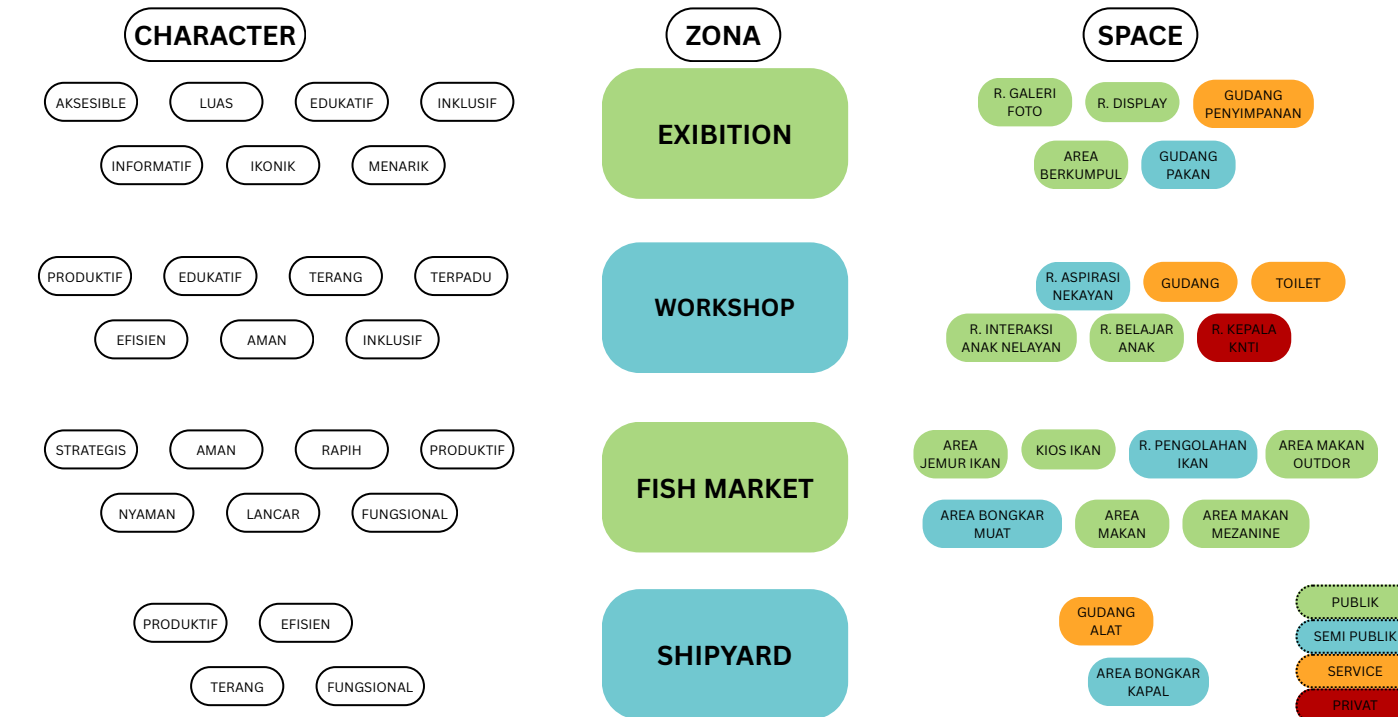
CHARACTER

ZONA

SPACE

AKSESIBLE
LUAS
EDUKATIF
INKLUSIF
INFORMATIF
IKONIK
MENARIK

EXIBITION

R. GALERI FOTO
R. DISPLAY
GUDANG PENYIMPANAN
AREA BERKUMPUL
GUDANG PAKAN

PRODUKTIF
EDUKATIF
TERANG
TERPADU
EFISIEN
AMAN
INKLUSIF

WORKSHOP

R. ASPIRASI NEKAYAN
GUDANG
TOILET
R. INTERAKSI ANAK NELAYAN
R. BELAJAR ANAK
R. KEPALA KNTI

STRATEGIS
AMAN
RAPIH
PRODUKTIF
NYAMAN
LANCAR
FUNGSIONAL

FISH MARKET

AREA JEMUR IKAN
KIOS IKAN
R. PENGOLAHAN IKAN
AREA MAKAN OUTDOR
AREA BONGKAR MUAT
AREA MAKAN
AREA MAKAN MEZANINE

PRODUKTIF
EFISIEN
TERANG
FUNGSIONAL

SHIPYARD

GUDANG ALAT
AREA BONGKAR KAPAL

PUBLIK
SEMI PUBLIK
SERVICE
PRIVAT